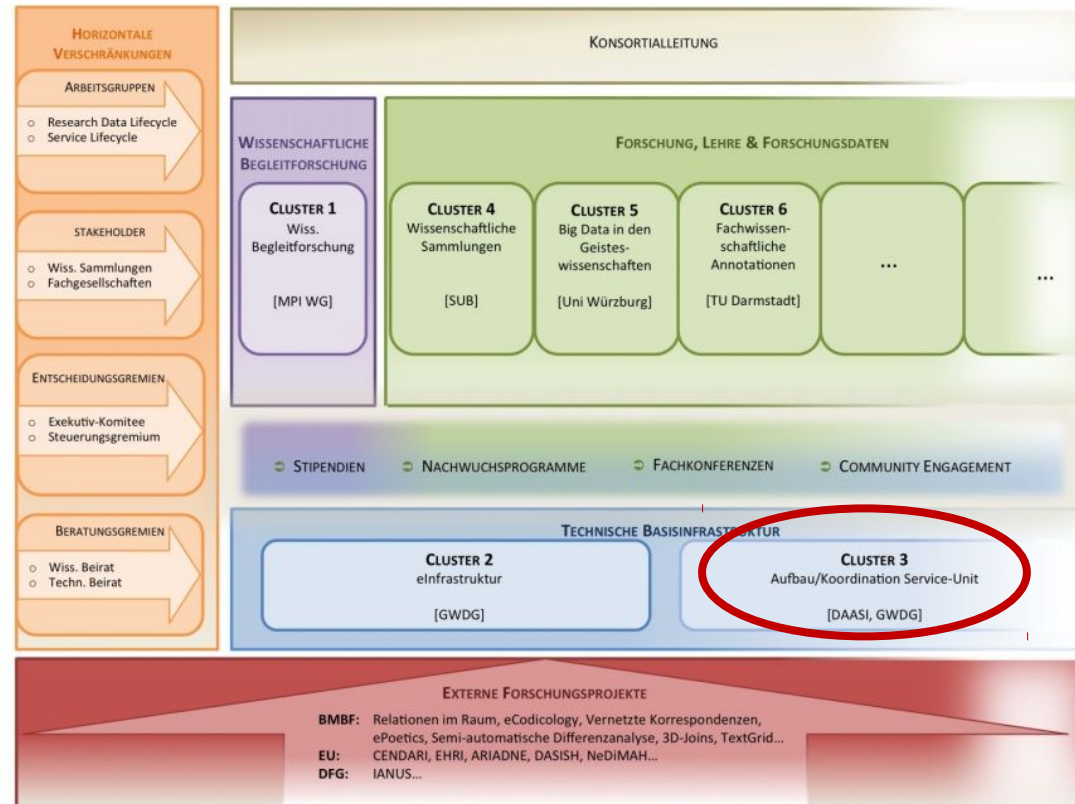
Horizontale Verschränkungen

Arbeitsgruppen
- Research Data Lifecycle
- Service Lifecycle

Stakeholder
- Wiss. Sammlungen
- Fachgesellschaften

Entscheidungsgremien
- Exekutiv-Komitee
- Steuerungsgremium

Beratungsgremien
- Wiss. Beirat
- Techn. Beirat

Konsortialleitung

Wissenschaftliche Begleitforschung

Cluster 1
Wiss. Begleitforschung
[MPI WG]

Forschung, Lehre & Forschungsdaten

Cluster 4
Wissenschaftliche Sammlungen
[SUB]

Cluster 5
Big Data in den Geisteswissenschaften
[Uni Würzburg]

Cluster 6
Fachwissenschaftliche Annotationen
[TU Darmstadt]

...

...

Stipendien
Nachwuchsprogramme
Fachkonferenzen
Community Engagement

Technische Basisinfrastruktur

Cluster 2
eInfrastruktur
[GWDG]

Cluster 3
Aufbau/Koordination Service-Unit
[DAASI, GWDG]

Externe Forschungsprojekte

BMBF: Relationen im Raum, eCodicology, Vernetzte Korrespondenzen, ePoetics, Semi-automatische Differenzanalyse, 3D-Joins, TextGrid...
EU: CENDARI, EHRI, ARIADNE, DASISH, NeDiMAH...
DFG: IANUS...